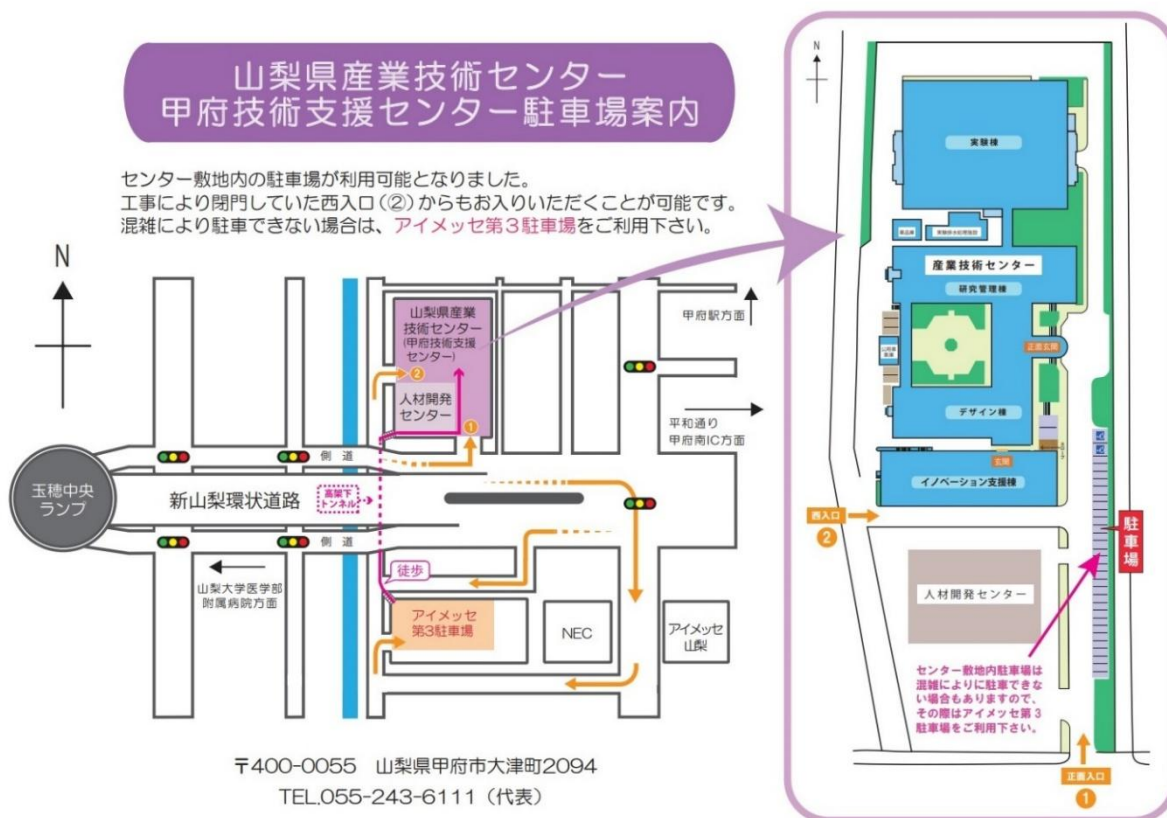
山梨県産業技術センター
甲府技術支援センター駐車場案内

センター敷地内の駐車場が利用可能となりました。
工事により閉門していた西入口（②）からもお入りいただくことが可能です。
混雑により駐車できない場合は、アイメッセ第３駐車場をご利用下さい。

N

山梨県産業技術センター（甲府技術支援センター）

②

①

人材開発センター

甲府駅方面

平和通り
甲府南IC方面

側道

玉穂中央ランプ

新山梨環状道路

高架下トンネル

側道

山梨大学医学部附属病院方面

徒歩

アイメッセ第3駐車場

NEC

アイメッセ山梨

〒400-0055　山梨県甲府市大津町2094
TEL.055-243-6111（代表）

N

実験棟

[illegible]

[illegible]

産業技術センター

研究管理棟

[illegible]

正面玄関

デザイン棟

玄関

イノベーション支援棟

西入口

②

駐車場

人材開発センター

センター敷地内駐車場は混雑によりに駐車できない場合もありますので、その際はアイメッセ第３駐車場をご利用下さい。

正面入口

①